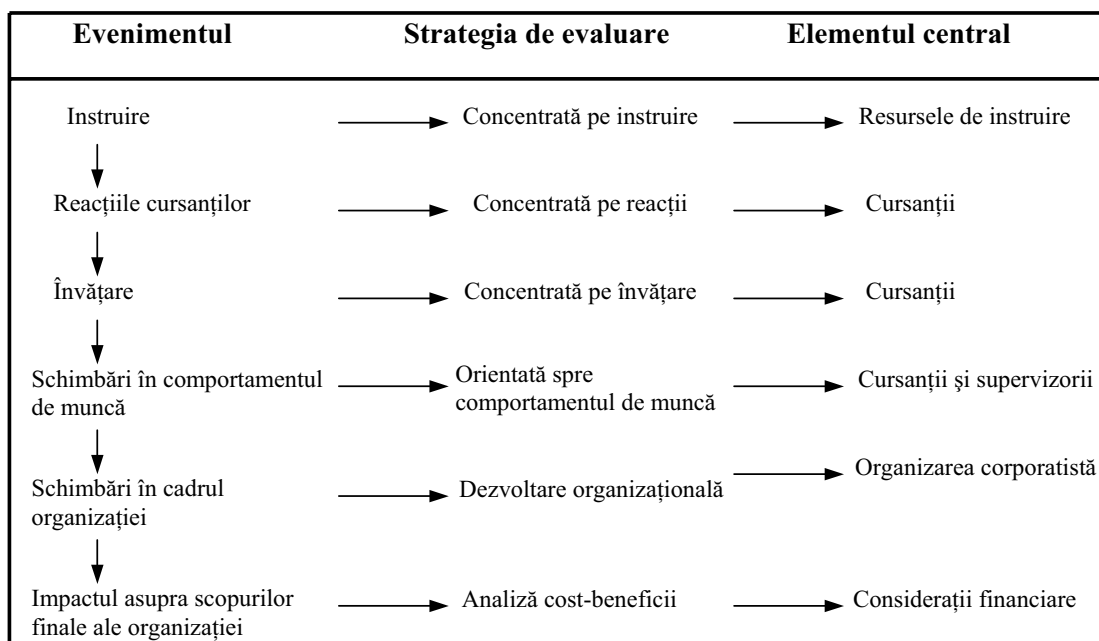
| Evenimentul | Strategia de evaluare | Elementul central |
|---|---|---|
| Instruire | Concentrată pe instruire | Resursele de instruire |
| Reacțiile cursanților | Concentrată pe reacții | Cursanții |
| Învățare | Concentrată pe învățare | Cursanții |
| Schimbări în comportamentul de muncă | Orientată spre comportamentul de muncă | Cursanții și supervizorii |
| Schimbări în cadrul organizației | Dezvoltare organizațională | Organizarea corporatistă |
| Impactul asupra scopurilor finale ale organizației | Analiză cost-beneficii | Considerații financiare |